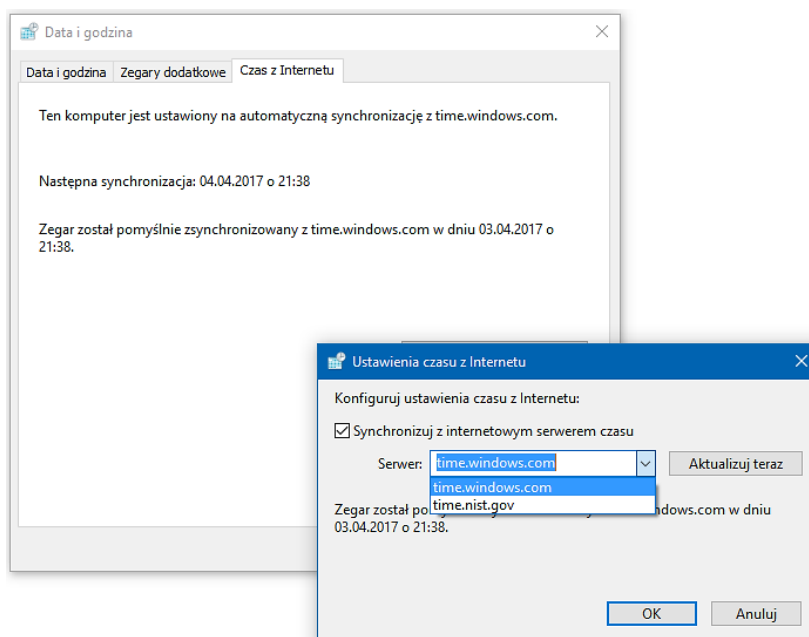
Data i godzina

Data i godzina | Zegary dodatkowe | Czas z Internetu

Ten komputer jest ustawiony na automatyczną synchronizację z time.windows.com.

Następna synchronizacja: 04.04.2017 o 21:38

Zegar został pomyślnie zsynchronizowany z time.windows.com w dniu 03.04.2017 o 21:38.

Ustawienia czasu z Internetu

Konfiguruj ustawienia czasu z Internetu:

Synchronizuj z internetowym serwerem czasu

Serwer: time.windows.com

time.windows.com
time.nist.gov

Aktualizuj teraz

Zegar został po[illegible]indows.com w dniu 03.04.2017 o 21:38.

OK

Anuluj